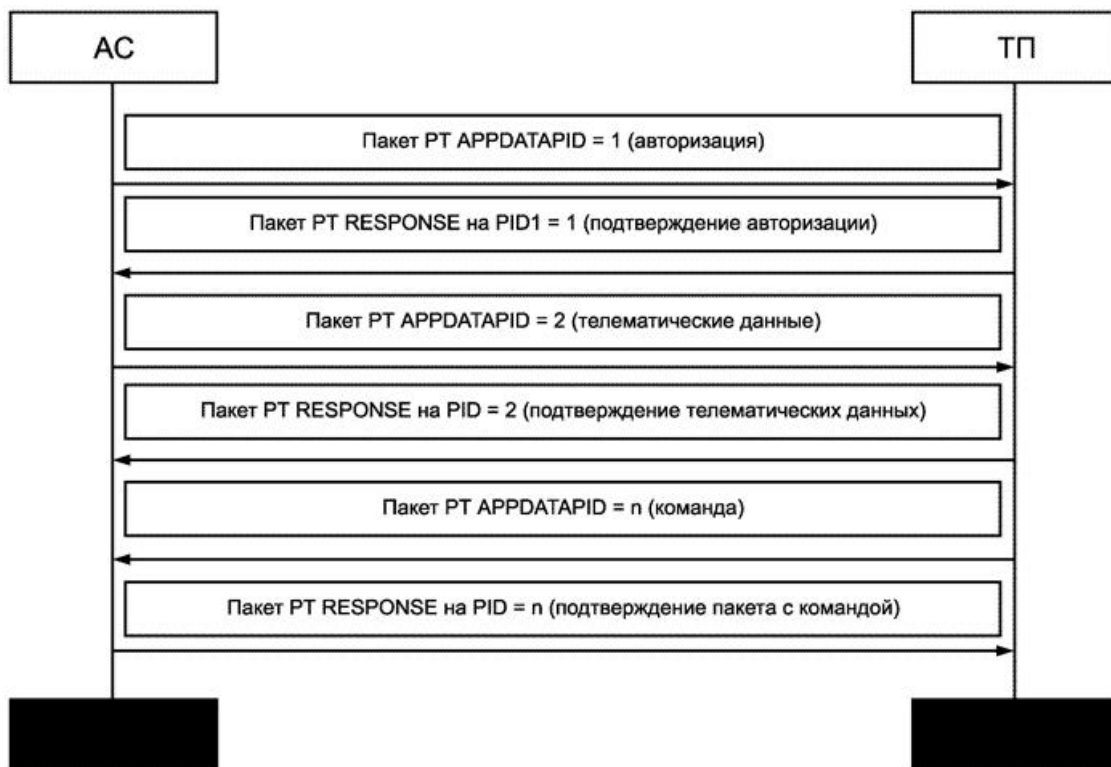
АС

ТП

Пакет PT APPDATAPID = 1 (авторизация)

Пакет PT RESPONSE на PID1 = 1 (подтверждение авторизации)

Пакет PT APPDATAPID = 2 (телематические данные)

Пакет PT RESPONSE на PID = 2 (подтверждение телематических данных)

Пакет PT APPDATAPID = n (команда)

Пакет PT RESPONSE на PID = n (подтверждение пакета с командой)